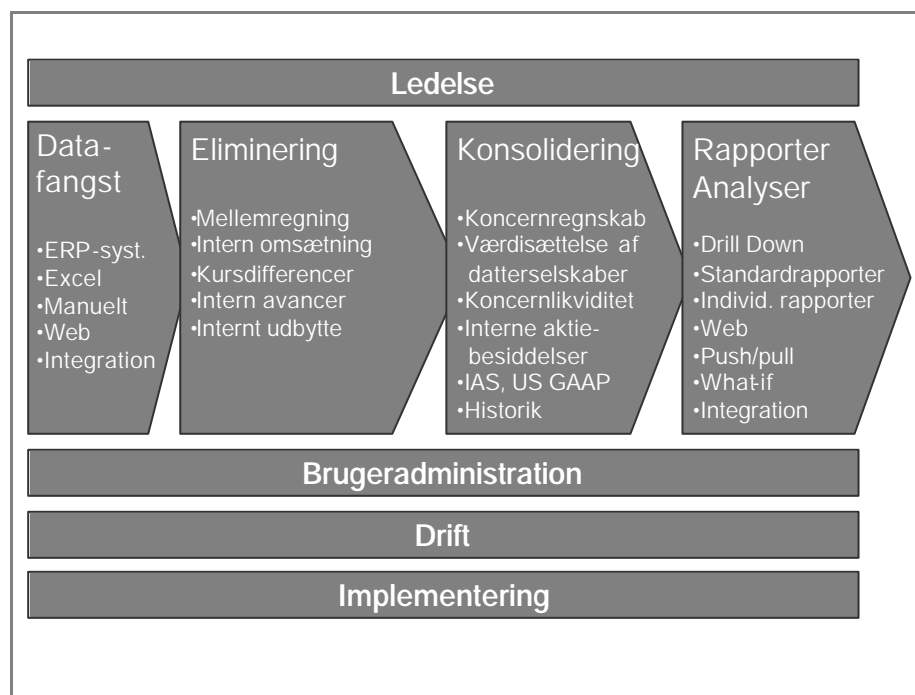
Ledelse

Datafangst

•ERP-syst.
•Excel
•Manuelt
•Web
•Integration

Eliminering

•Mellemregning
•Intern omsætning
•Kursdifferencer
•Intern avancer
•Internt udbytte

Konsolidering

•Koncernregnskab
•Værdisættelse af datterselskaber
•Koncernlikviditet
•Interne aktiebesiddelser
•IAS, US GAAP
•Historik

Rapporter Analyser

•Drill Down
•Standardrapporter
•Individ. rapporter
•Web
•Push/pull
•What-if
•Integration

Brugeradministration

Drift

Implementering